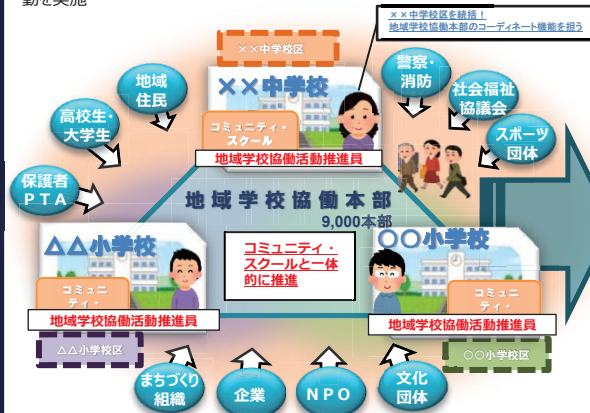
動を実施

××中学校区を統括！
地域学校協働本部のコーディネート機能を担う

××中学校区

××中学校

地域住民

高校生・大学生

保護者PTA

警察・消防

社会福祉協議会

スポーツ団体

コミュニティ・スクール

地域学校協働活動推進員

地域学校協働本部
9,000本部

△△小学校

コミュニティ・

地域学校協働活動推進員

コミュニティ・スクールと一体的に推進

○○小学校

コミュニティ・

地域学校協働活動推進員

△△小学校区

○○小学校区

まちづくり組織

企業

NPO

文化団体